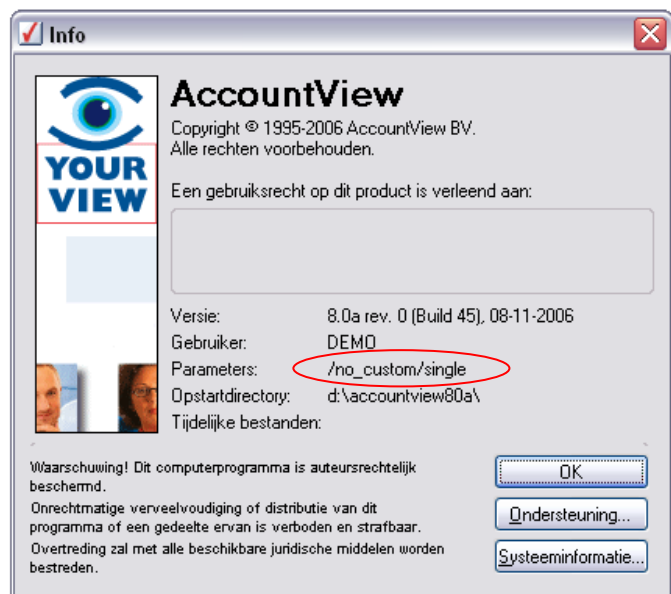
Info

YOUR VIEW

AccountView
Copyright © 1995-2006 AccountView BV.
Alle rechten voorbehouden.

Een gebruiksrecht op dit product is verleend aan:

Versie: 8.0a rev. 0 (Build 45), 08-11-2006
Gebruiker: DEMO
Parameters: /no_custom/single
Opstartdirectory: d:\accountview80a\
Tijdelijke bestanden:

Waarschuwing! Dit computerprogramma is auteursrechtelijk beschermd.
Onrechtmatige verveelvoudiging of distributie van dit programma of een gedeelte ervan is verboden en strafbaar.
Overtreding zal met alle beschikbare juridische middelen worden bestreden.

OK
Ondersteuning...
Systeeminformatie...